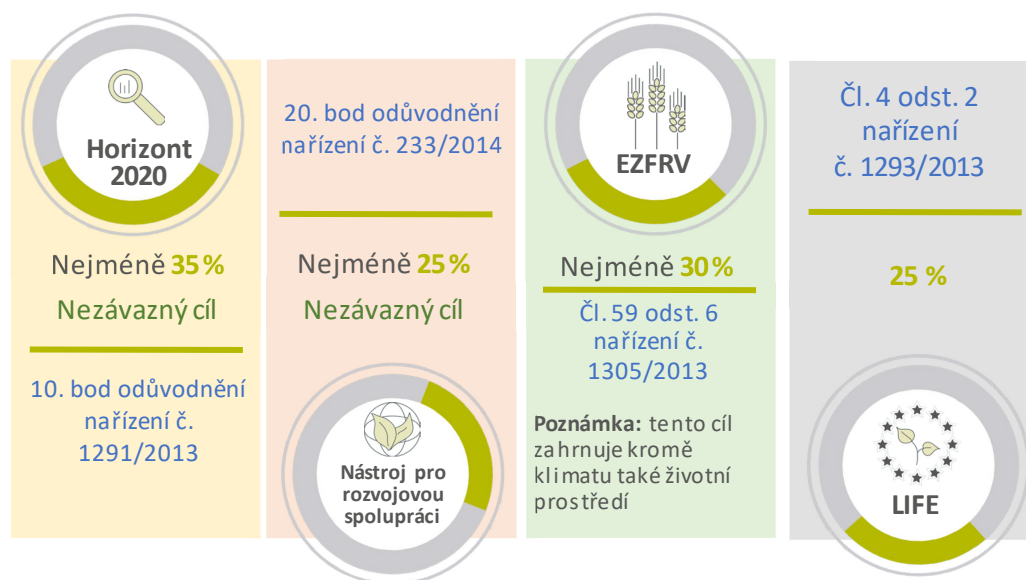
Horizont 2020

Nejméně 35 %

Nezávazný cíl

10. bod odůvodnění nařízení č. 1291/2013

20. bod odůvodnění nařízení č. 233/2014

Nejméně 25 %

Nezávazný cíl

Nástroj pro rozvojovou spolupráci

EZFRV

Nejméně 30 %

Čl. 59 odst. 6 nařízení č. 1305/2013

Poznámka: tento cíl zahrnuje kromě klimatu také životní prostředí

Čl. 4 odst. 2 nařízení č. 1293/2013

25 %

LIFE